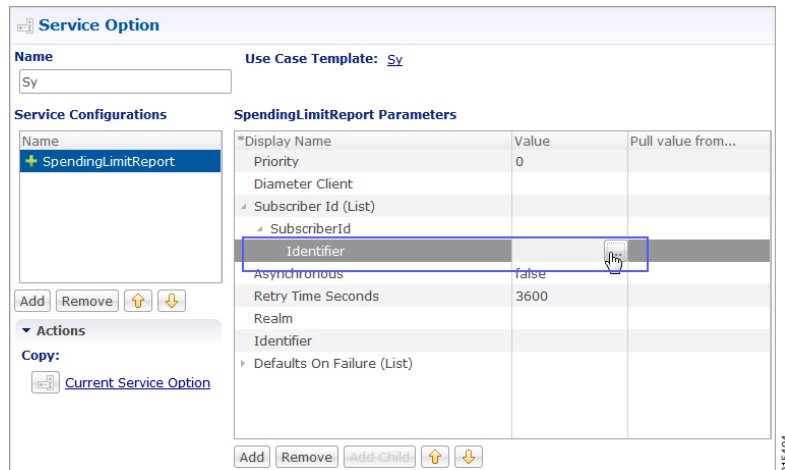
Service Option

Name

Sy

Use Case Template: Sy

Service Configurations

| Name |
|---|
| SpendingLimitReport |

Add Remove

Actions

Copy:

Current Service Option

SpendingLimitReport Parameters

| *Display Name | Value | Pull value from... |
|---|---|---|
| Priority | 0 | |
| Diameter Client | | |
| Subscriber Id (List) | | |
| SubscriberId | | |
| Identifier | ... | |
| Asynchronous | false | |
| Retry Time Seconds | 3600 | |
| Realm | | |
| Identifier | | |
| Defaults On Failure (List) | | |

Add Remove Add Child

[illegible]